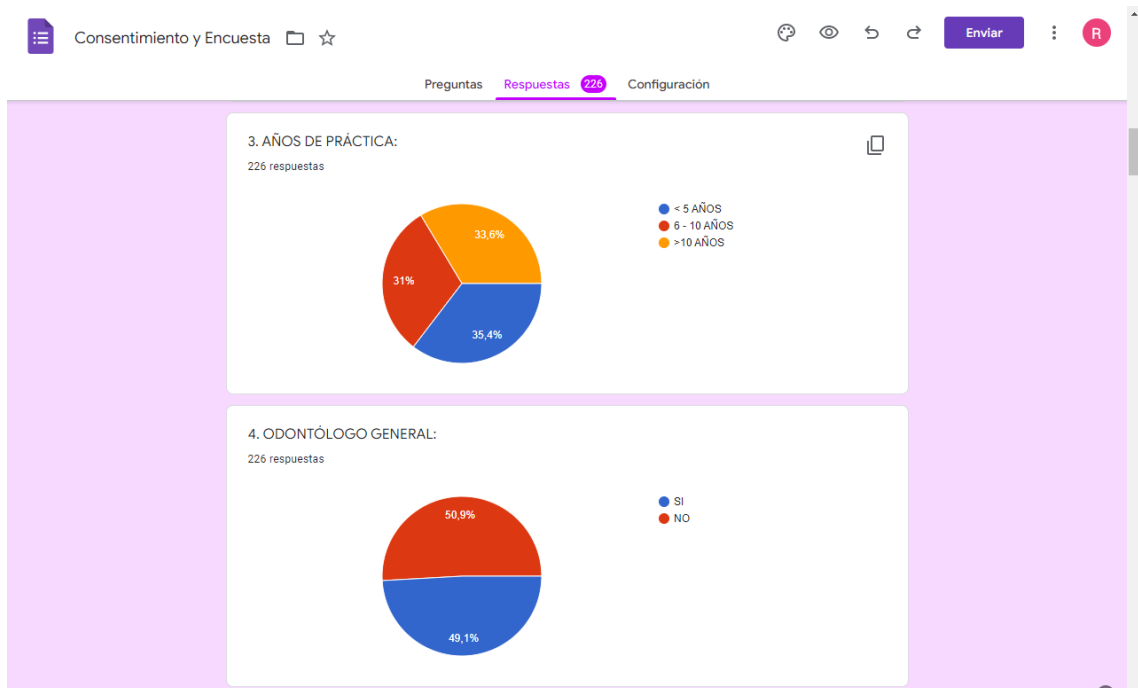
Consentimiento y Encuesta

Enviar

R

Preguntas Respuestas 226 Configuración

3. AÑOS DE PRÁCTICA:

226 respuestas

33,6%
31%
35,4%

< 5 AÑOS
6 - 10 AÑOS
>10 AÑOS

4. ODONTÓLOGO GENERAL:

226 respuestas

50,9%
49,1%

SI
NO